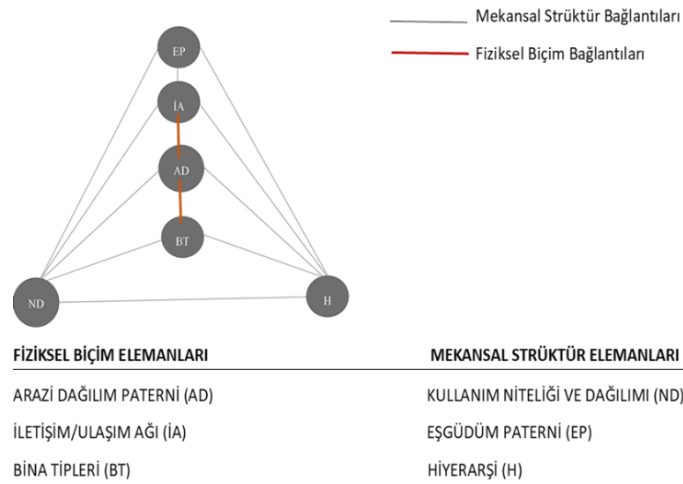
Mekansal Strüktür Bağlantıları
Fiziksel Biçim Bağlantıları

EP
İA
AD
BT
ND
H

| FİZİKSEL BİÇİM ELEMANLARI | MEKANSAL STRÜKTÜR ELEMANLARI |
|---|---|
| ARAZİ DAĞILIM PATERNİ (AD) | KULLANIM NİTELİĞİ VE DAĞILIMI (ND) |
| İLETİŞİM/ULAŞIM AĞI (İA) | EŞGÜDÜM PATERNİ (EP) |
| BİNA TİPLERİ (BT) | HİYERARŞİ (H) |